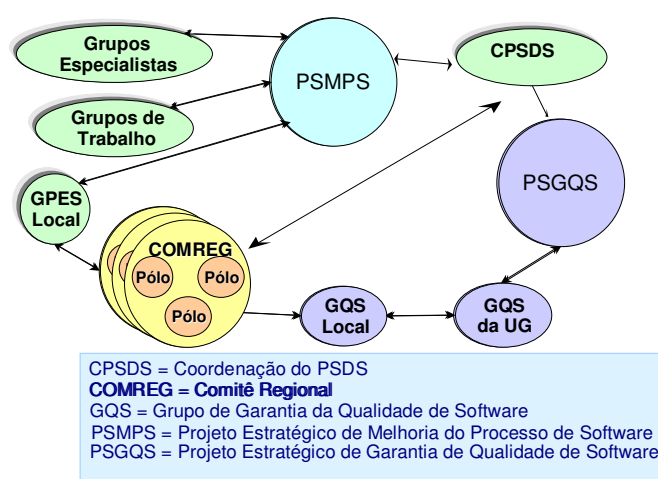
Grupos Especialistas

PSMPS

CPSDS

Grupos de Trabalho

PSGQS

GPES Local

COMREG

Pólo

Pólo

Pólo

GQS Local

GQS da UG

CPSDS = Coordenação do PSDS
COMREG = Comitê Regional
GQS = Grupo de Garantia da Qualidade de Software
PSMPS = Projeto Estratégico de Melhoria do Processo de Software
PSGQS = Projeto Estratégico de Garantia de Qualidade de Software